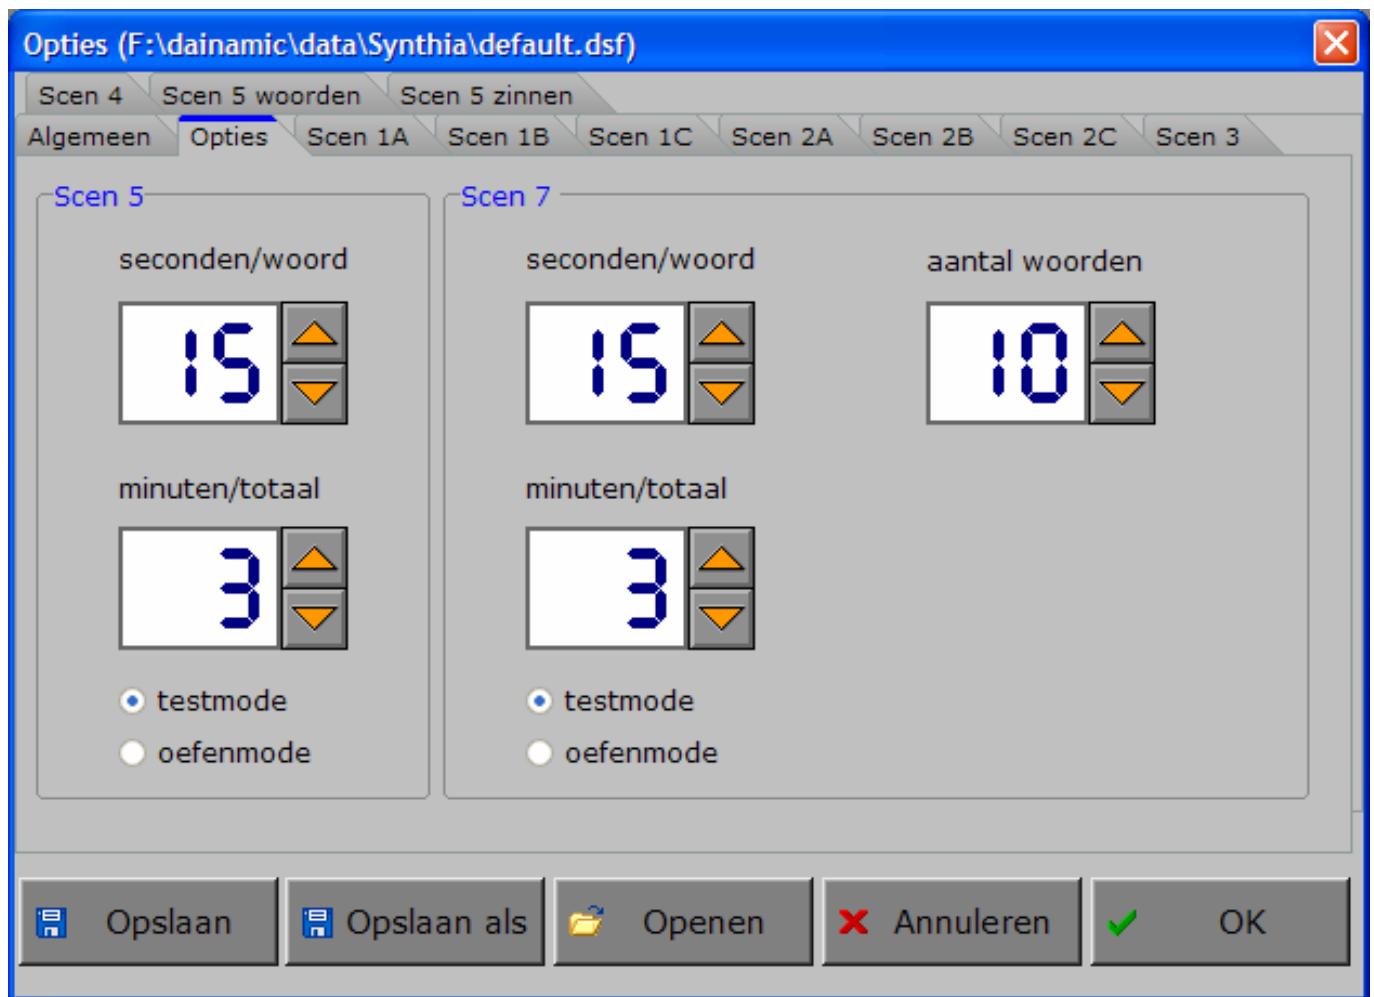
Opties (F:\dainamic\data\Synthia\default.dsf)

Scen 4
Scen 5 woorden
Scen 5 zinnen
Algemeen
Opties
Scen 1A
Scen 1B
Scen 1C
Scen 2A
Scen 2B
Scen 2C
Scen 3

Scen 5
seconden/woord
15
minuten/totaal
3
testmode
oefenmode

Scen 7
seconden/woord
15
aantal woorden
10
minuten/totaal
3
testmode
oefenmode

Opslaan
Opslaan als
Openen
Annuleren
OK